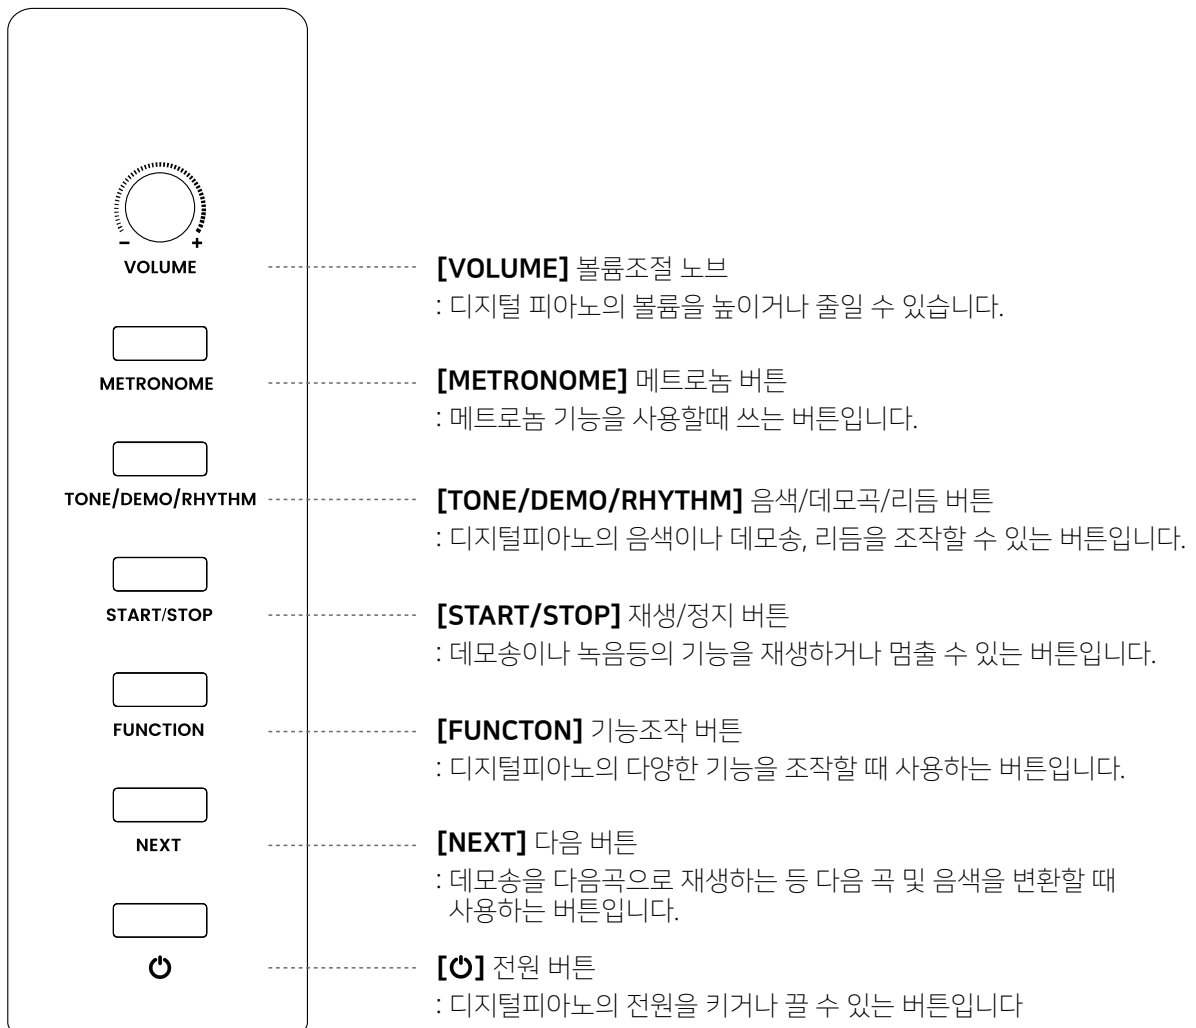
–
+
VOLUME

METRONOME

TONE/DEMO/RHYTHM

START/STOP

FUNCTION

NEXT

⏻

[VOLUME] 볼륨조절 노브
: 디지털 피아노의 볼륨을 높이거나 줄일 수 있습니다.

[METRONOME] 메트로놈 버튼
: 메트로놈 기능을 사용할때 쓰는 버튼입니다.

[TONE/DEMO/RHYTHM] 음색/데모곡/리듬 버튼
: 디지털피아노의 음색이나 데모송, 리듬을 조작할 수 있는 버튼입니다.

[START/STOP] 재생/정지 버튼
: 데모송이나 녹음등의 기능을 재생하거나 멈출 수 있는 버튼입니다.

[FUNCTON] 기능조작 버튼
: 디지털피아노의 다양한 기능을 조작할 때 사용하는 버튼입니다.

[NEXT] 다음 버튼
: 데모송을 다음곡으로 재생하는 등 다음 곡 및 음색을 변환할 때 사용하는 버튼입니다.

[⏻] 전원 버튼
: 디지털피아노의 전원을 키거나 끌 수 있는 버튼입니다